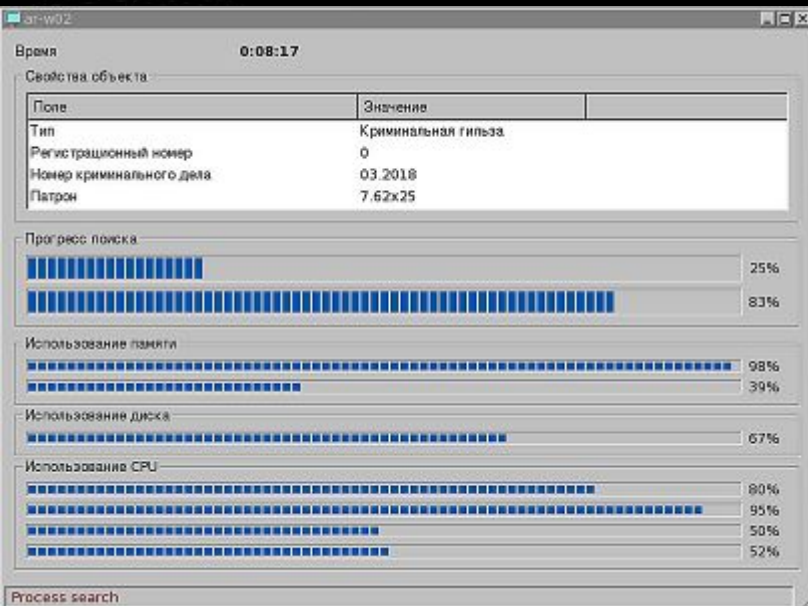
ar-w02

Время 0:08:17

Свойства объекта

| Поле | Значение | |
|---|---|---|
| Тип | Криминальная гильза | |
| Регистрационный номер | 0 | |
| Номер криминального дела | 03.2018 | |
| Патрон | 7.62x25 | |

Прогресс поиска

25%

83%

Использование памяти

98%

39%

Использование диска

67%

Использование CPU

80%

95%

50%

52%

Process search